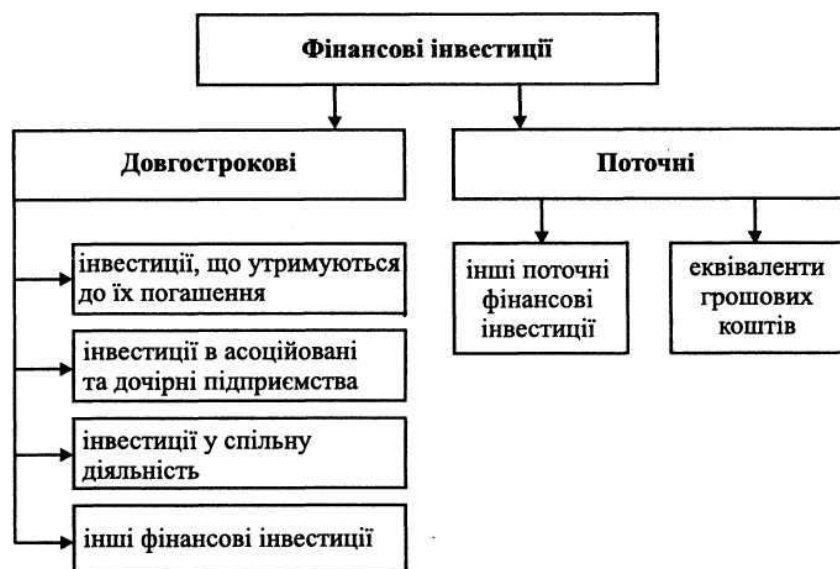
Фінансові інвестиції

Довгострокові

Поточні

інвестиції, що утримуються до їх погашення

інвестиції в асоційовані та дочірні підприємства

інвестиції у спільну діяльність

інші фінансові інвестиції

інші поточні фінансові інвестиції

еквіваленти грошових коштів